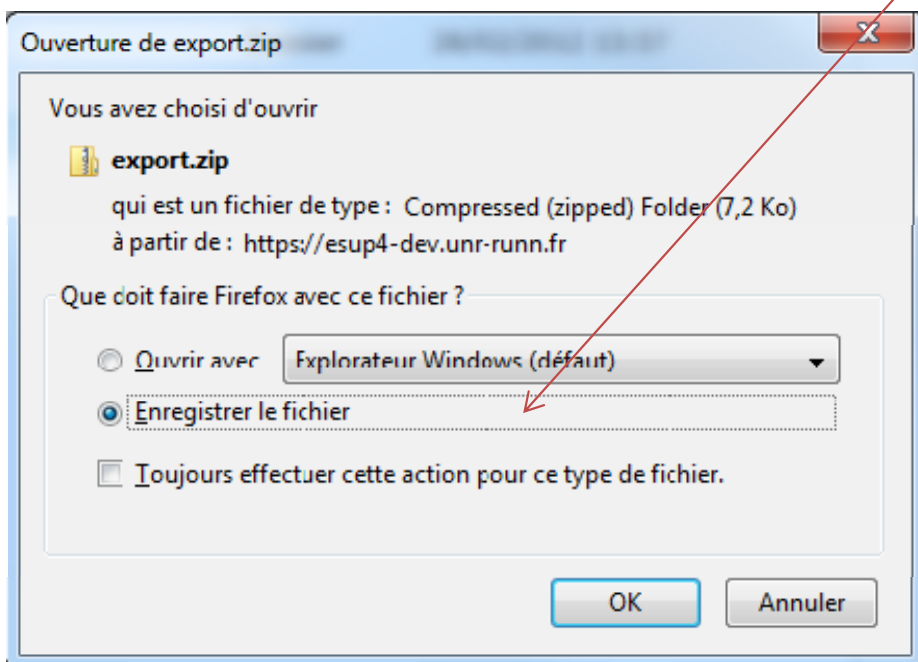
Ouverture de export.zip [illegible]

Vous avez choisi d'ouvrir

export.zip

qui est un fichier de type : Compressed (zipped) Folder (7,2 Ko)

à partir de : https://esup4-dev.unr-runn.fr

Que doit faire Firefox avec ce fichier ?

Ouvrir avec Explorateur Windows (défaut)

Enregistrer le fichier

Toujours effectuer cette action pour ce type de fichier.

OK

Annuler